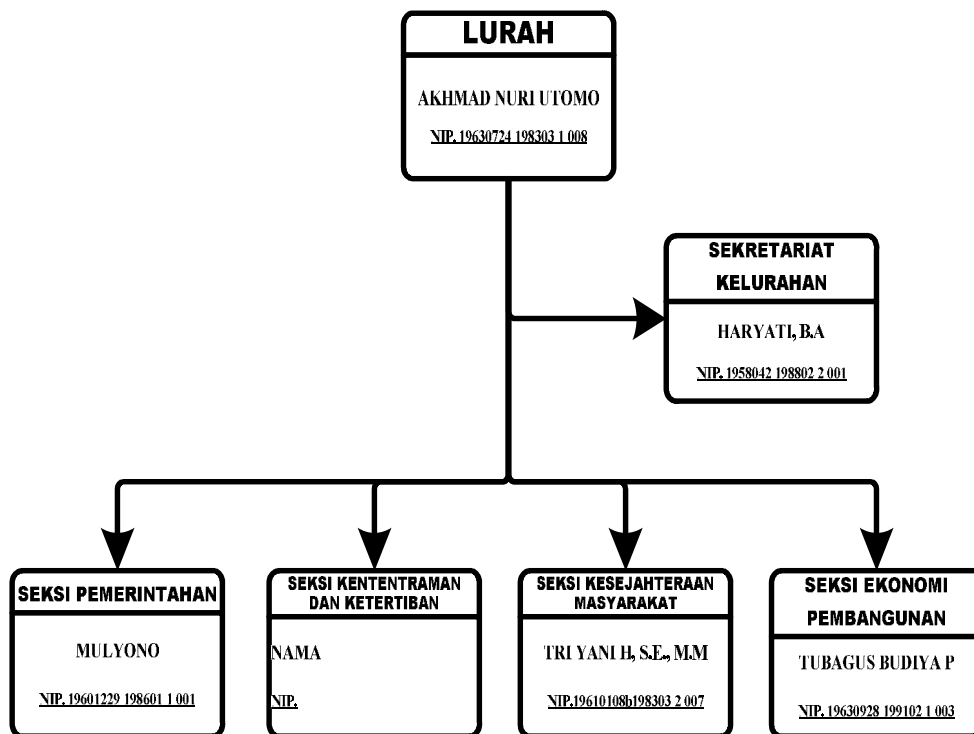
LURAH

AKHMAD NURI UTOMO

NIP. 19630724 198303 1 008

SEKRETARIAT KELURAHAN

HARYATI, B.A

NIP. 1958042 198802 2 001

SEKSI PEMERINTAHAN

MULYONO

NIP. 19601229 198601 1 001

SEKSI KENTENTRAMAN DAN KETERTIBAN

NAMA

NIP.

SEKSI KESEJAHTERAAN MASYARAKAT

TRI YANI H, S.E., M.M

NIP.19610108b198303 2 007

SEKSI EKONOMI PEMBANGUNAN

TUBAGUS BUDIYA P

NIP. 19630928 199102 1 003